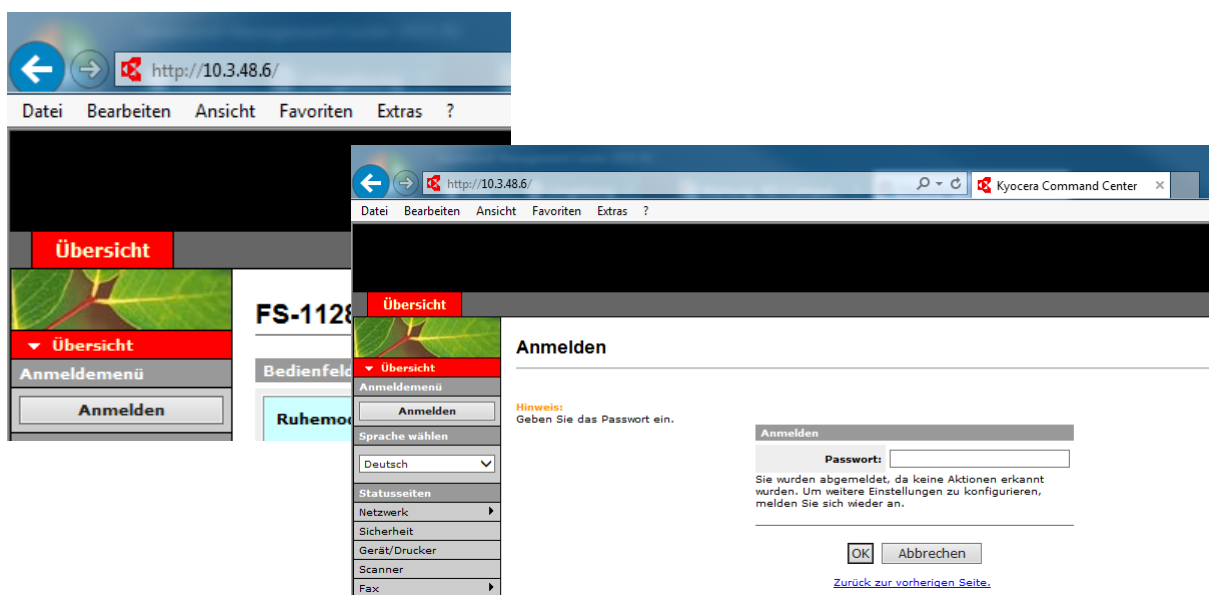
http://10.3.48.6/

Datei Bearbeiten Ansicht Favoriten Extras ?

Übersicht

Übersicht

Anmeldemenü

Anmelden

FS-1128

Bedienfeld

Ruhemod

http://10.3.48.6/

Kyocera Command Center

Datei Bearbeiten Ansicht Favoriten Extras ?

Übersicht

Übersicht

Anmeldemenü

Anmelden

Sprache wählen

Deutsch

Statusseiten

Netzwerk

Sicherheit

Gerät/Drucker

Scanner

Fax

Anmelden

Hinweis:
Geben Sie das Passwort ein.

Anmelden

Passwort:

Sie wurden abgemeldet, da keine Aktionen erkannt wurden. Um weitere Einstellungen zu konfigurieren, melden Sie sich wieder an.

OK Abbrechen

Zurück zur vorherigen Seite.